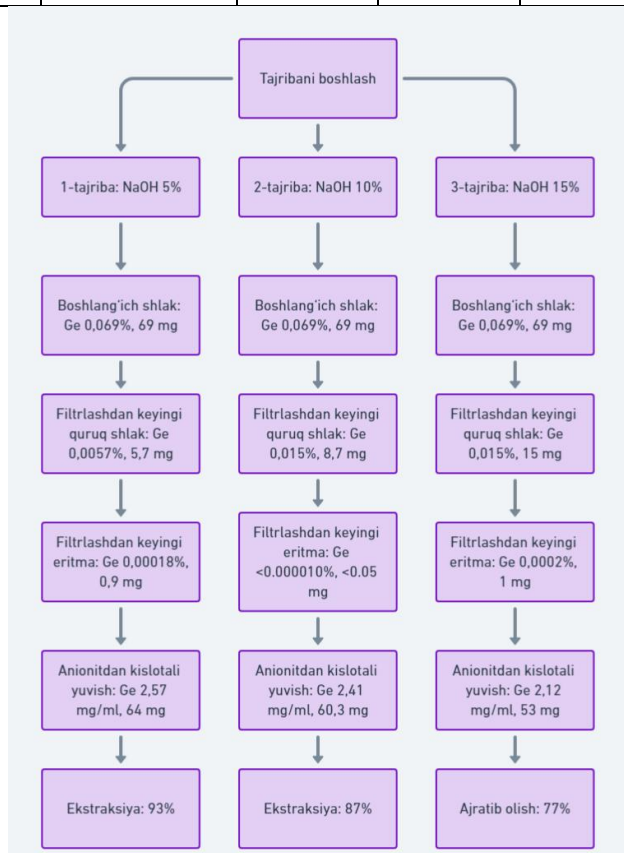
Tajribani boshlash

1-tajriba: NaOH 5%

Boshlang'ich shlak: Ge 0,069%, 69 mg

Filtrlashdan keyingi quruq shlak: Ge 0,0057%, 5,7 mg

Filtrlashdan keyingi eritma: Ge 0,00018%, 0,9 mg

Anionitdan kislotali yuvish: Ge 2,57 mg/ml, 64 mg

Ekstraksiya: 93%

2-tajriba: NaOH 10%

Boshlang'ich shlak: Ge 0,069%, 69 mg

Filtrlashdan keyingi quruq shlak: Ge 0,015%, 8,7 mg

Filtrlashdan keyingi eritma: Ge <0.000010%, <0.05 mg

Anionitdan kislotali yuvish: Ge 2,41 mg/ml, 60,3 mg

Ekstraksiya: 87%

3-tajriba: NaOH 15%

Boshlang'ich shlak: Ge 0,069%, 69 mg

Filtrlashdan keyingi quruq shlak: Ge 0,015%, 15 mg

Filtrlashdan keyingi eritma: Ge 0,0002%, 1 mg

Anionitdan kislotali yuvish: Ge 2,12 mg/ml, 53 mg

Ajratib olish: 77%